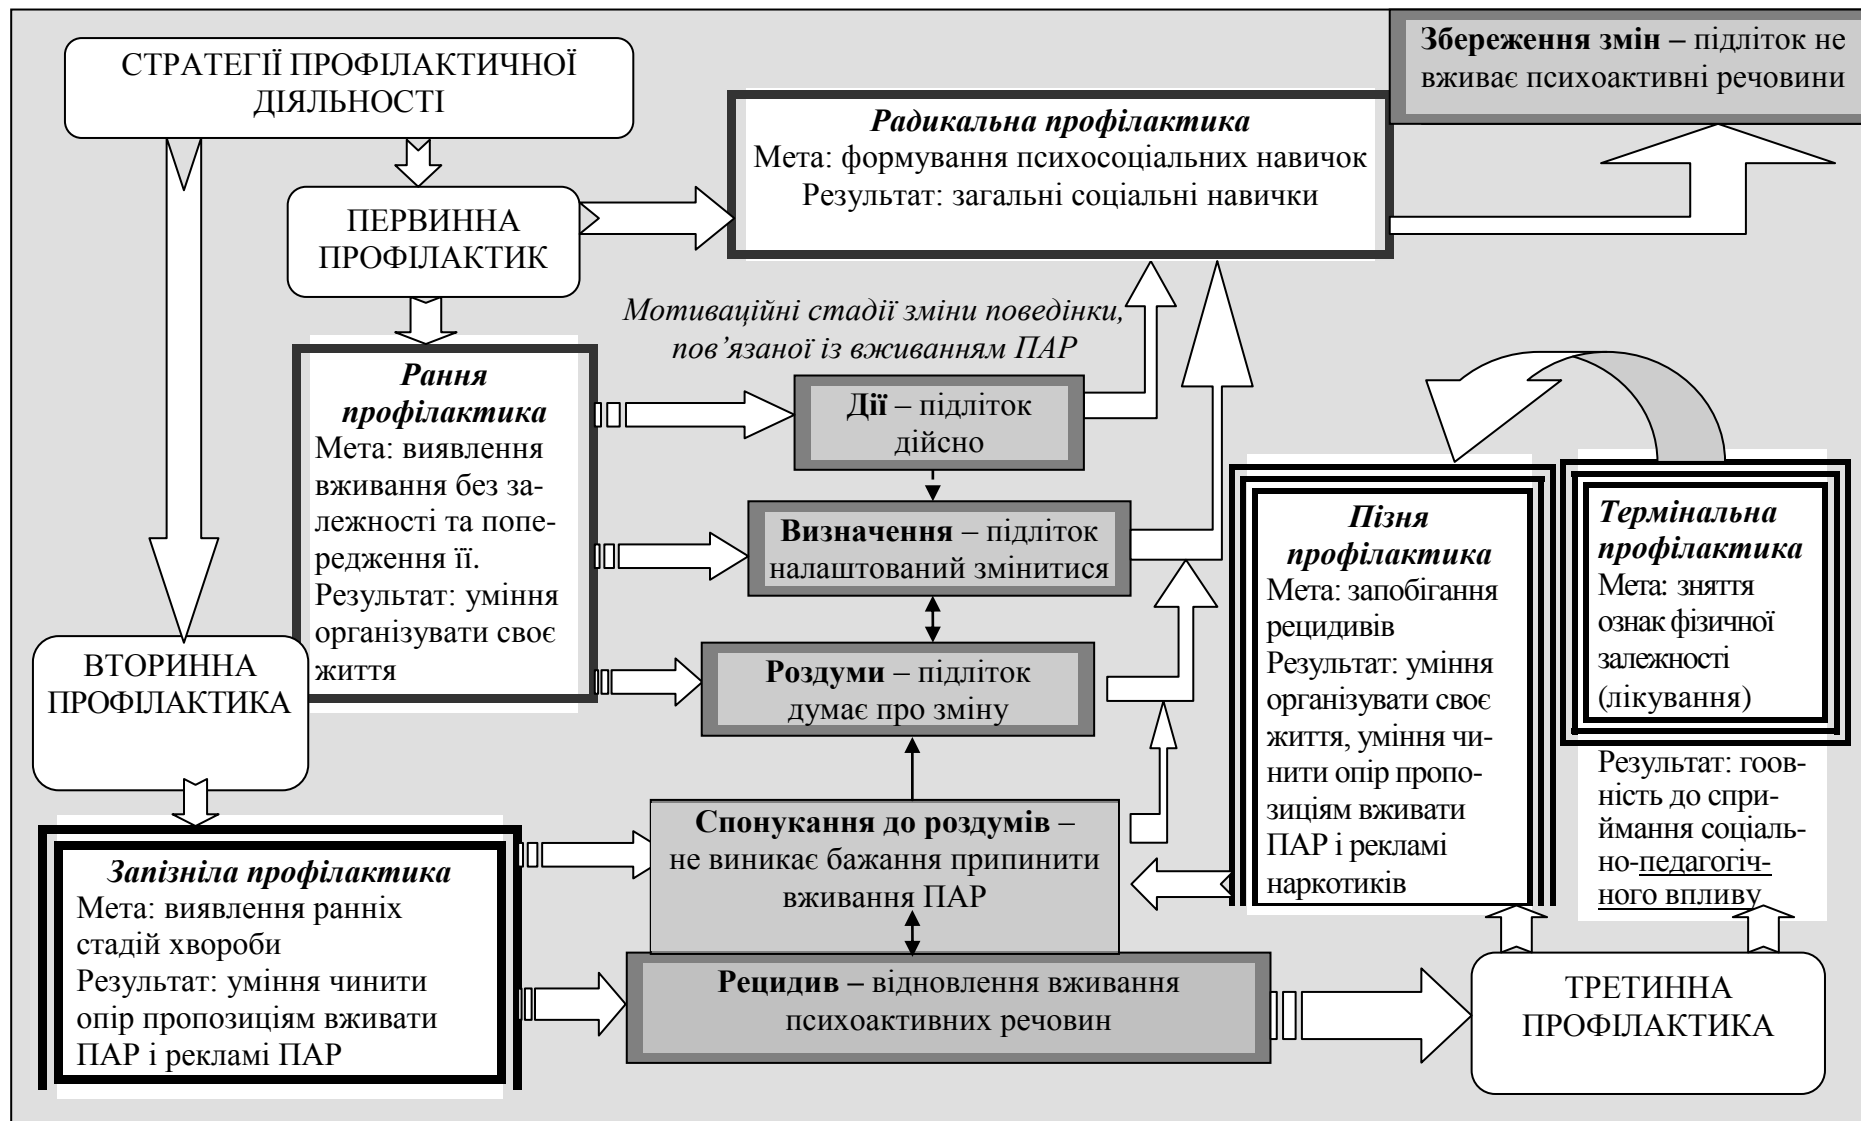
СТРАТЕГІЇ ПРОФІЛАКТИЧНОЇ ДІЯЛЬНОСТІ

Збереження змін – підліток не вживає психоактивні речовини

Радикальна профілактика
Мета: формування психосоціальних навичок
Результат: загальні соціальні навички

ПЕРВИННА ПРОФІЛАКТИК

Мотиваційні стадії зміни поведінки, пов'язаної із вживанням ПАР

Рання профілактика
Мета: виявлення вживання без залежності та попередження її.
Результат: уміння організувати своє життя

Дії – підліток дійсно

Визначення – підліток налаштований змінитися

Роздуми – підліток думає про зміну

Пізня профілактика
Мета: запобігання рецидивів
Результат: уміння організувати своє життя, уміння чинити опір пропозиціям вживати ПАР і рекламі наркотиків

Термінальна профілактика
Мета: зняття ознак фізичної залежності (лікування)

Результат: гоовність до сприймання соціально-педагогічного впливу

ВТОРИННА ПРОФІЛАКТИКА

Спонукання до роздумів – не виникає бажання припинити вживання ПАР

Запізніла профілактика
Мета: виявлення ранніх стадій хвороби
Результат: уміння чинити опір пропозиціям вживати ПАР і рекламі ПАР

Рецидив – відновлення вживання психоактивних речовин

ТРЕТИННА ПРОФІЛАКТИКА